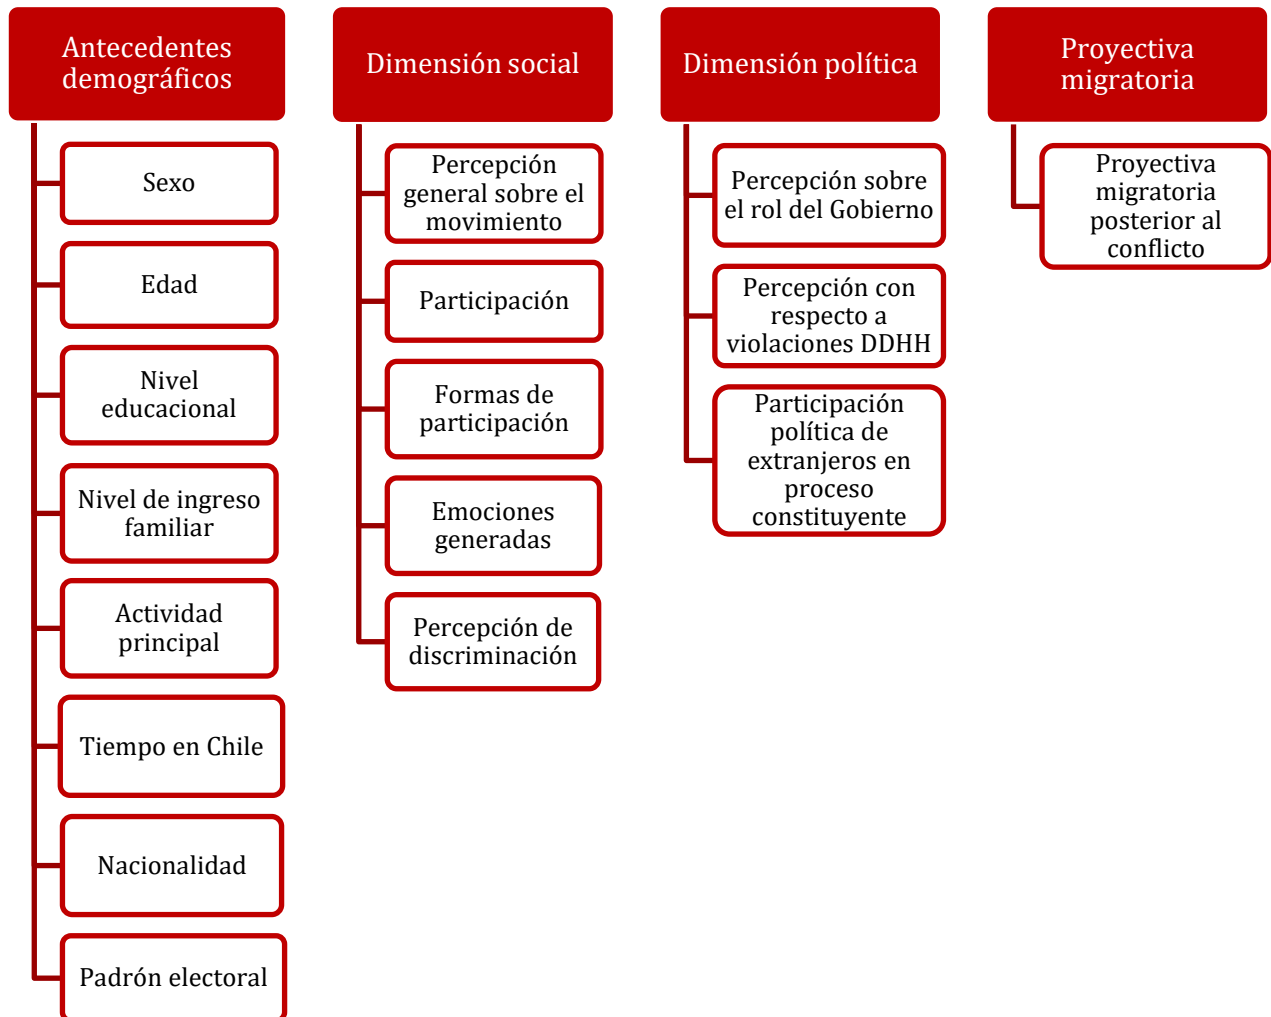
Antecedentes demográficos

Sexo

Edad

Nivel educacional

Nivel de ingreso familiar

Actividad principal

Tiempo en Chile

Nacionalidad

Padrón electoral

Dimensión social

Percepción general sobre el movimiento

Participación

Formas de participación

Emociones generadas

Percepción de discriminación

Dimensión política

Percepción sobre el rol del Gobierno

Percepción con respecto a violaciones DDHH

Participación política de extranjeros en proceso constituyente

Proyectiva migratoria

Proyectiva migratoria posterior al conflicto